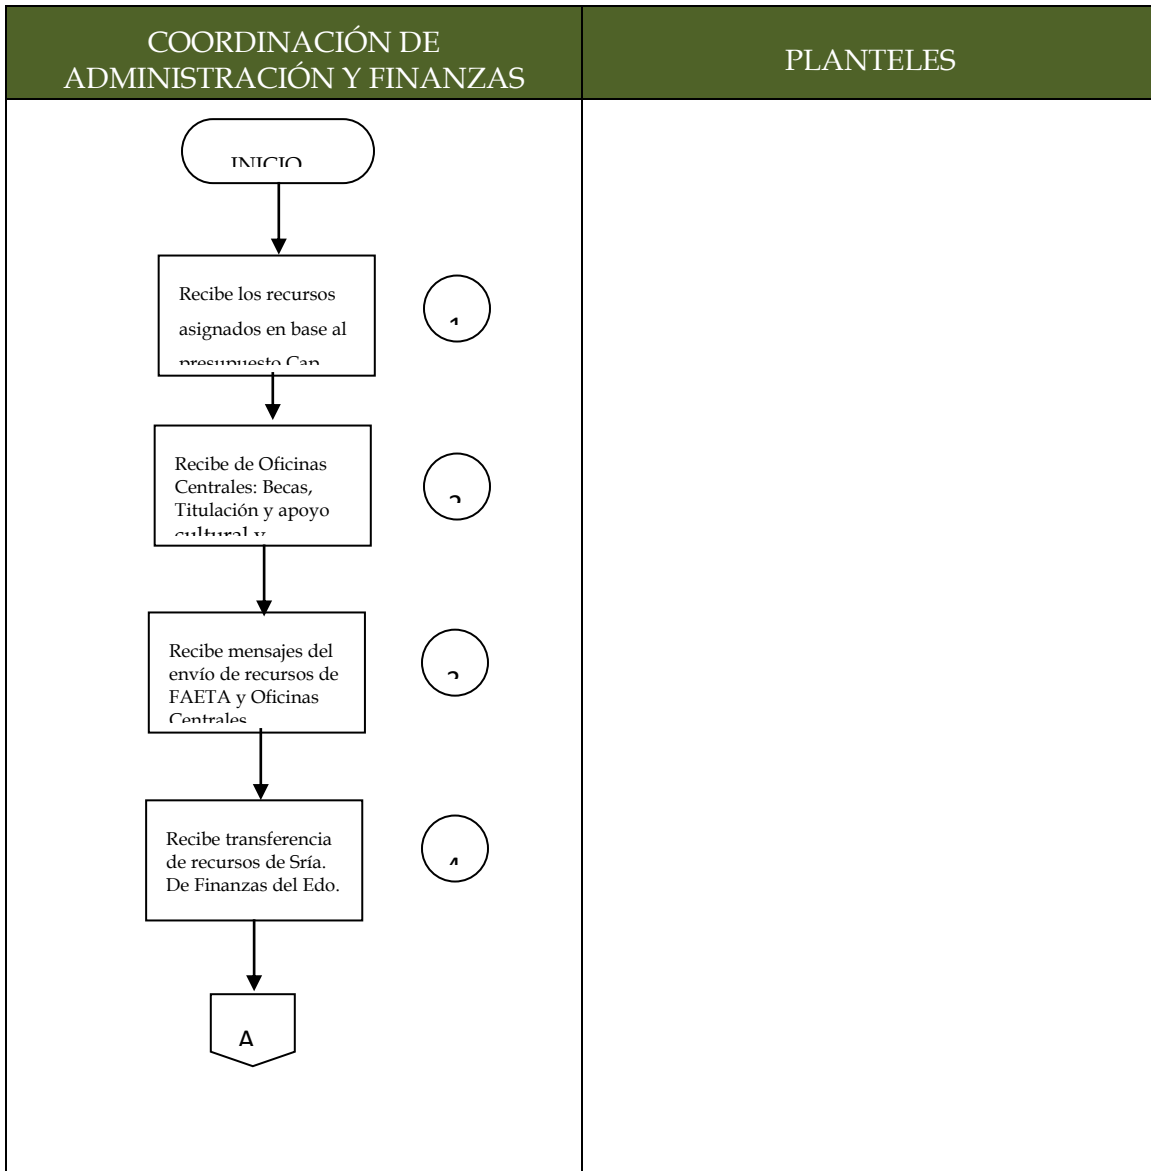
| COORDINACIÓN DE ADMINISTRACIÓN Y FINANZAS | PLANTELES |
|---|---|

INICIO

Recibe los recursos asignados en base al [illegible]

1

Recibe de Oficinas Centrales: Becas, Titulación y apoyo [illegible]

2

Recibe mensajes del envío de recursos de FAETA y Oficinas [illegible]

3

Recibe transferencia de recursos de Sría. De Finanzas del Edo.

4

A